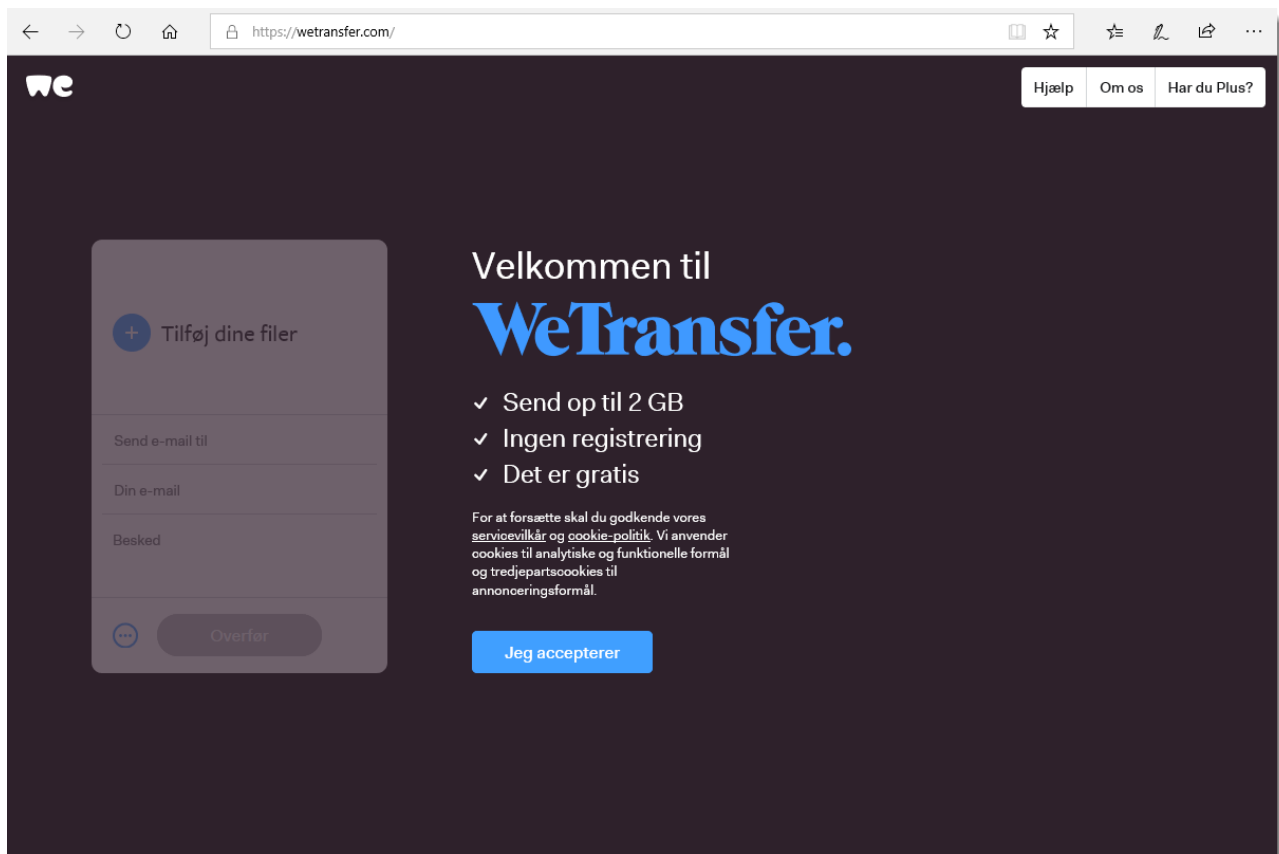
https://wetransfer.com/

we

Hjælp | Om os | Har du Plus?

Tilføj dine filer

Send e-mail til

Din e-mail

Besked

Overfør

Velkommen til

WeTransfer.

✓ Send op til 2 GB
✓ Ingen registrering
✓ Det er gratis

For at forsætte skal du godkende vores servicevilkår og cookie-politik. Vi anvender cookies til analytiske og funktionelle formål og tredjepartscookies til annonceringsformål.

Jeg accepterer